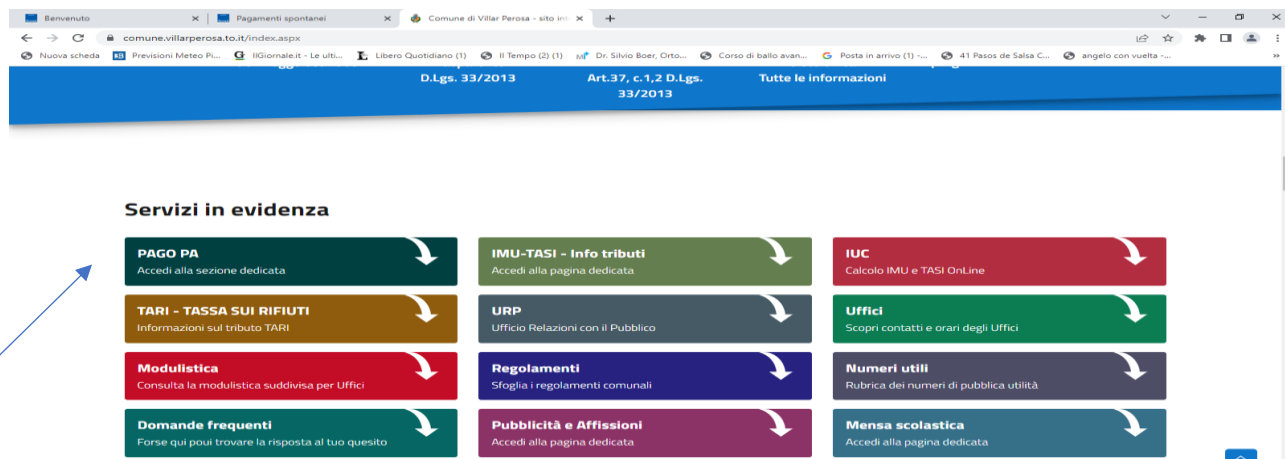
Benvenuto
Pagamenti spontanei
Comune di Villar Perosa - sito ist

comune.villarperosa.to.it/index.aspx

Nuova scheda
Previsioni Meteo Pi...
IlGiornale.it - Le ulti...
Libero Quotidiano (1)
Il Tempo (2) (1)
Dr. Silvio Boer, Orto...
Corso di ballo avan...
Posta in arrivo (1) -...
41 Pasos de Salsa C...
angelo con vuelta -...

D.Lgs. 33/2013
Art.37, c.1,2 D.Lgs. 33/2013
Tutte le informazioni

Servizi in evidenza

PAGO PA
Accedi alla sezione dedicata

IMU-TASI - Info tributi
Accedi alla pagina dedicata

IUC
Calcolo IMU e TASI OnLine

TARI - TASSA SUI RIFIUTI
Informazioni sul tributo TARI

URP
Ufficio Relazioni con il Pubblico

Uffici
Scopri contatti e orari degli Uffici

Modulistica
Consulta la modulistica suddivisa per Uffici

Regolamenti
Sfoglia i regolamenti comunali

Numeri utili
Rubrica dei numeri di pubblica utilità

Domande frequenti
Forse qui poui trovare la risposta al tuo quesito

Pubblicità e Affissioni
Accedi alla pagina dedicata

Mensa scolastica
Accedi alla pagina dedicata